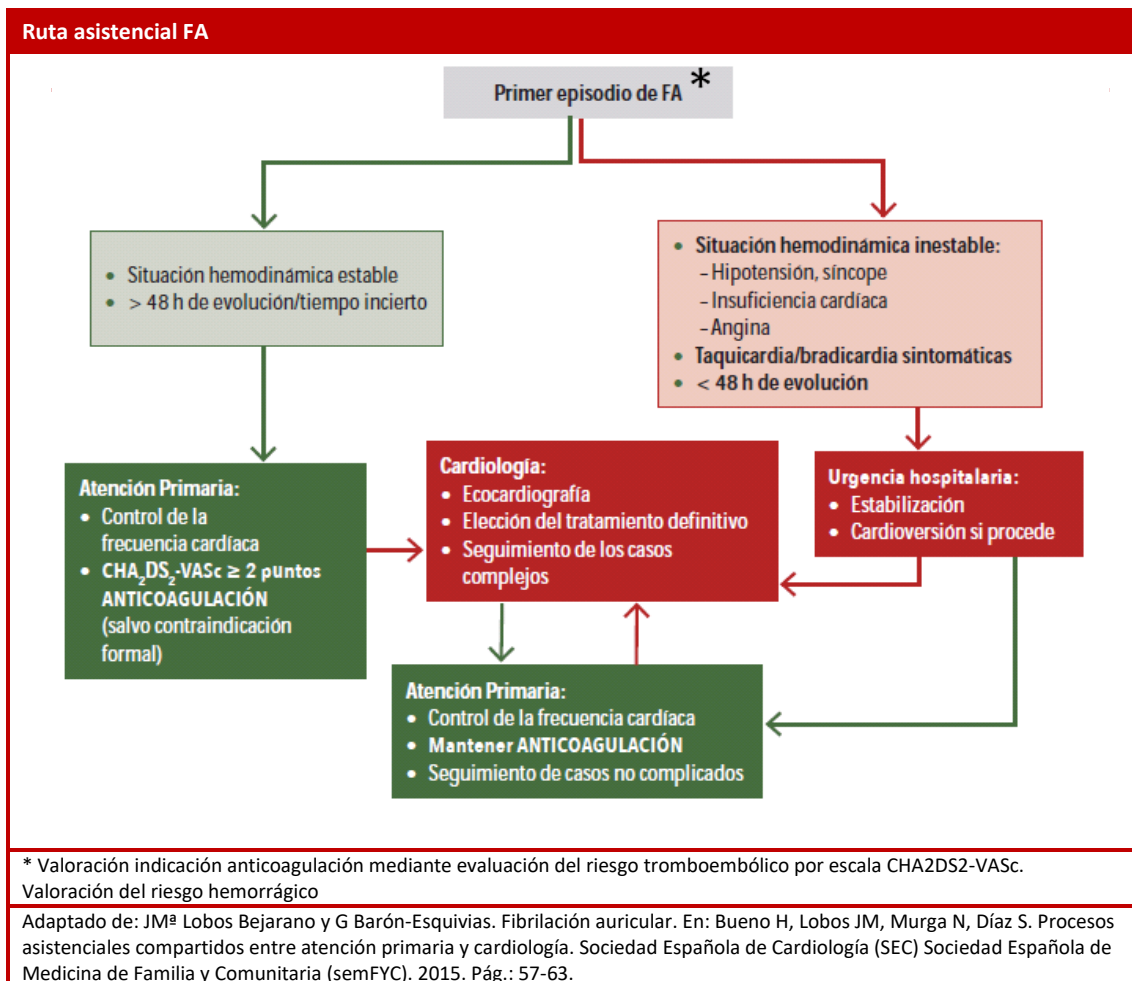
Ruta asistencial FA

Primer episodio de FA *

• Situación hemodinámica estable
• > 48 h de evolución/tiempo incierto

• Situación hemodinámica inestable:
- Hipotensión, síncope
- Insuficiencia cardíaca
- Angina
• Taquicardia/bradicardia sintomáticas
• < 48 h de evolución

Atención Primaria:
• Control de la frecuencia cardíaca
• $CHA_2DS_2$-VASc ≥ 2 puntos ANTICOAGULACIÓN (salvo contraindicación formal)

Cardiología:
• Ecocardiografía
• Elección del tratamiento definitivo
• Seguimiento de los casos complejos

Urgencia hospitalaria:
• Estabilización
• Cardioversión si procede

Atención Primaria:
• Control de la frecuencia cardíaca
• Mantener ANTICOAGULACIÓN
• Seguimiento de casos no complicados

* Valoración indicación anticoagulación mediante evaluación del riesgo tromboembólico por escala CHA2DS2-VASc. Valoración del riesgo hemorrágico

Adaptado de: JMª Lobos Bejarano y G Barón-Esquivias. Fibrilación auricular. En: Bueno H, Lobos JM, Murga N, Díaz S. Procesos asistenciales compartidos entre atención primaria y cardiología. Sociedad Española de Cardiología (SEC) Sociedad Española de Medicina de Familia y Comunitaria (semFYC). 2015. Pág.: 57-63.